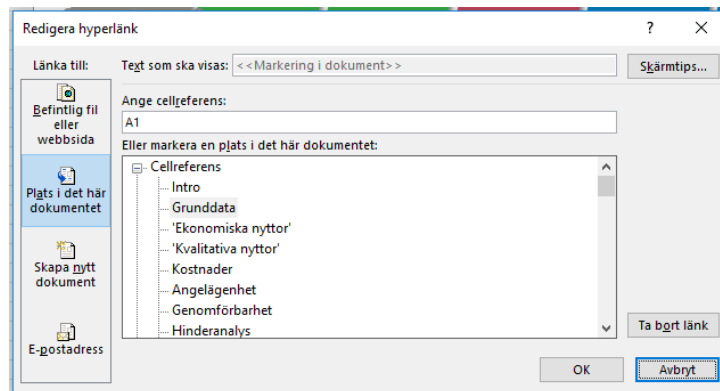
Redigera hyperlänk

?

X

Länka till:

Befintlig fil eller webbsida

Plats i det här dokumentet

Skapa nytt dokument

E-postadress

Text som ska visas: <<Markering i dokument>>

Skärmtips...

Ange cellreferens:

A1

Eller markera en plats i det här dokumentet:

Cellreferens
Intro
Grunddata
'Ekonomiska nyttor'
'Kvalitativa nyttor'
Kostnader
Angelägenhet
Genomförbarhet
Hinderanalys

Ta bort länk

OK

Avbryt